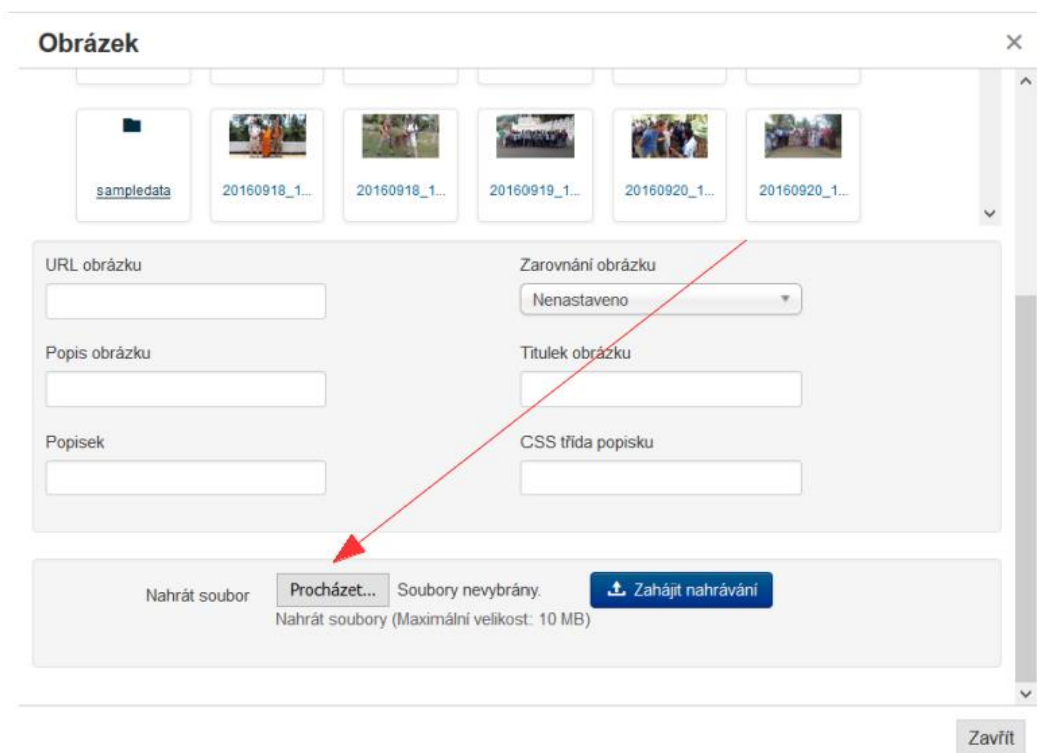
Obrázek

×

sampledata

20160918_1...

20160918_1...

20160919_1...

20160920_1...

20160920_1...

URL obrázku

Zarovnání obrázku

Nenastaveno

Popis obrázku

Titulek obrázku

Popisek

CSS třída popisku

Nahrát soubor

Procházet...

Soubory nevybrány.

Zahájit nahrávání

Nahrát soubory (Maximální velikost: 10 MB)

Zavřít